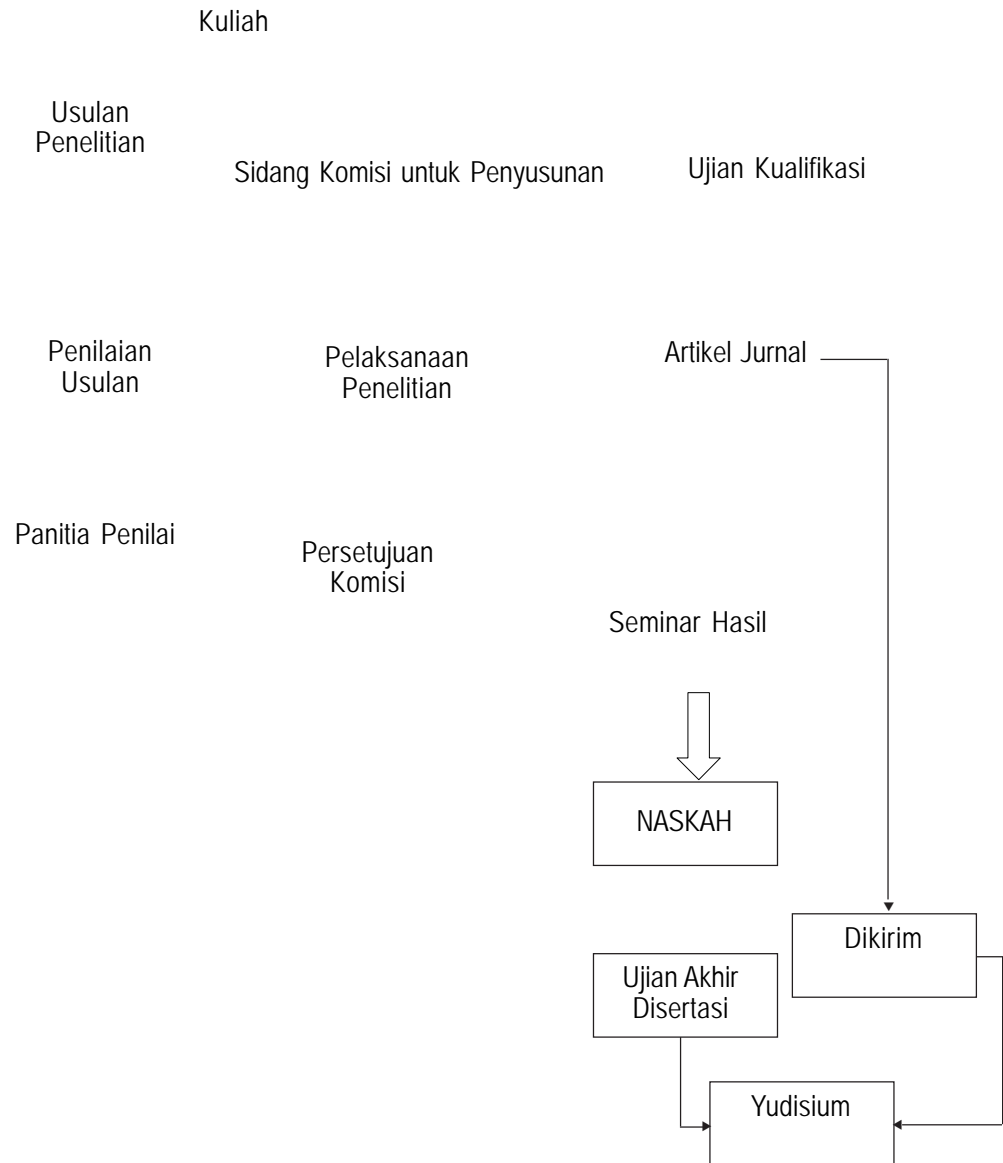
Kuliah

Usulan Penelitian

Sidang Komisi untuk Penyusunan

Ujian Kualifikasi

Penilaian Usulan

Pelaksanaan Penelitian

Artikel Jurnal

Panitia Penilai

Persetujuan Komisi

Seminar Hasil

NASKAH

Dikirim

Ujian Akhir Disertasi

Yudisium